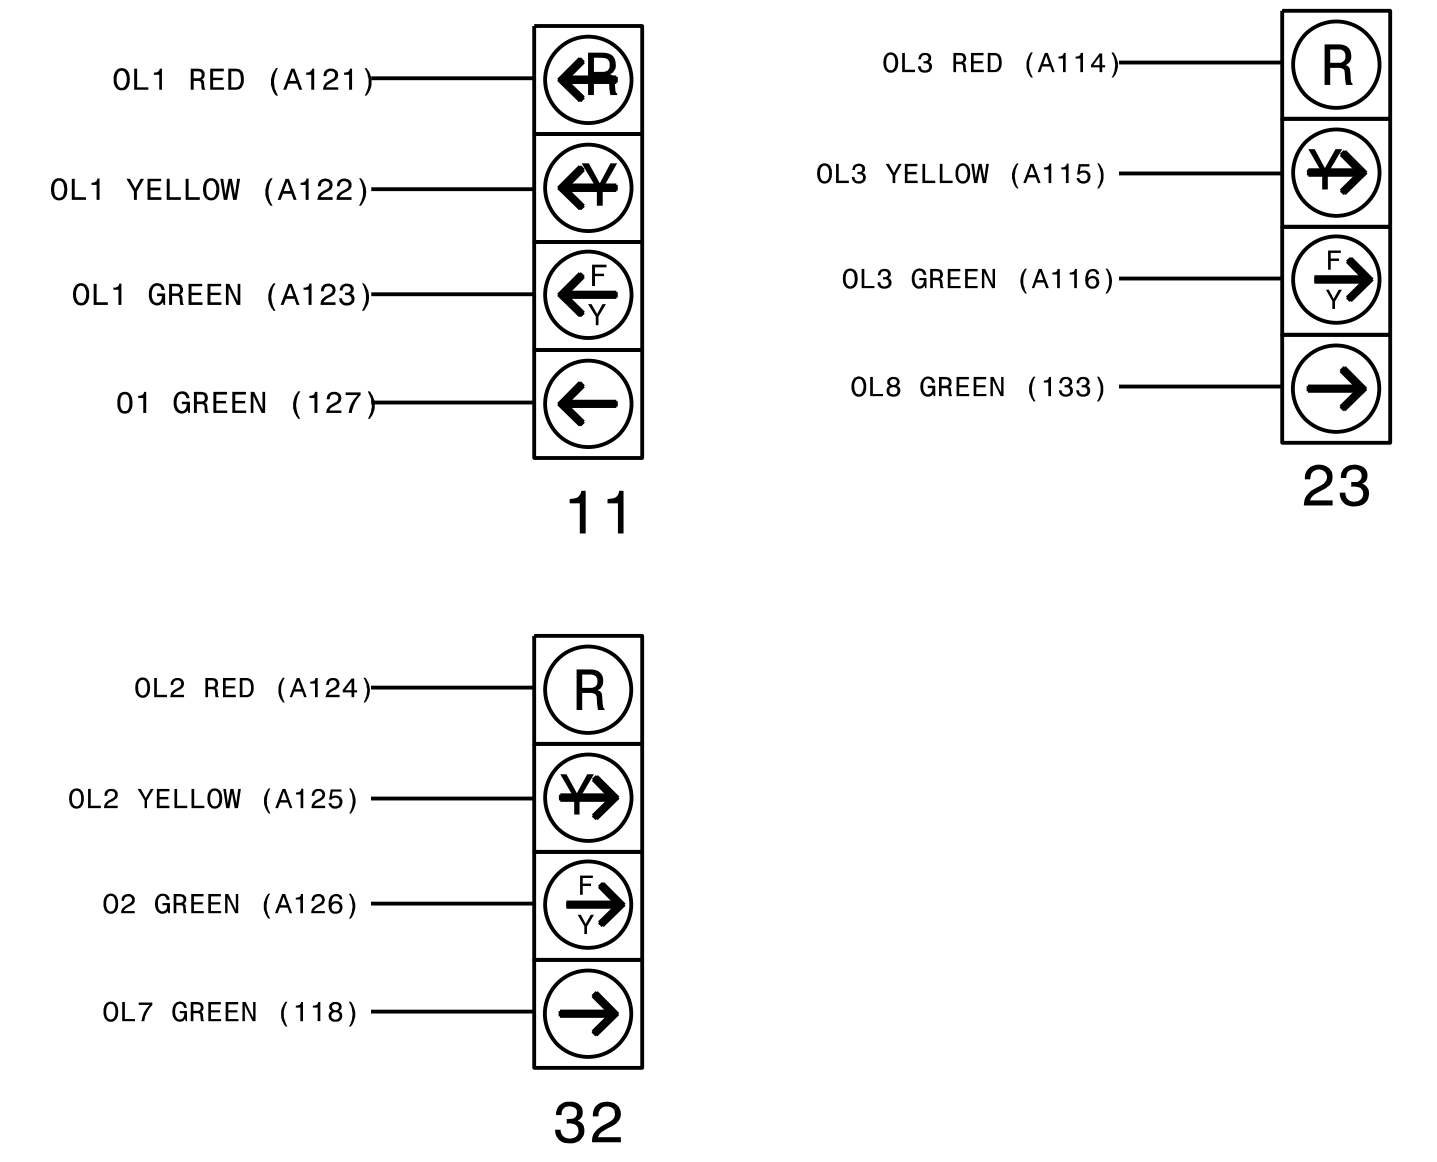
OL1 RED (A121)

R

OL1 YELLOW (A122)

Y

OL1 GREEN (A123)

F
Y

O1 GREEN (127)

11

OL3 RED (A114)

R

OL3 YELLOW (A115)

Y

OL3 GREEN (A116)

F
Y

OL8 GREEN (133)

23

OL2 RED (A124)

R

OL2 YELLOW (A125)

Y

O2 GREEN (A126)

F
Y

OL7 GREEN (118)

32